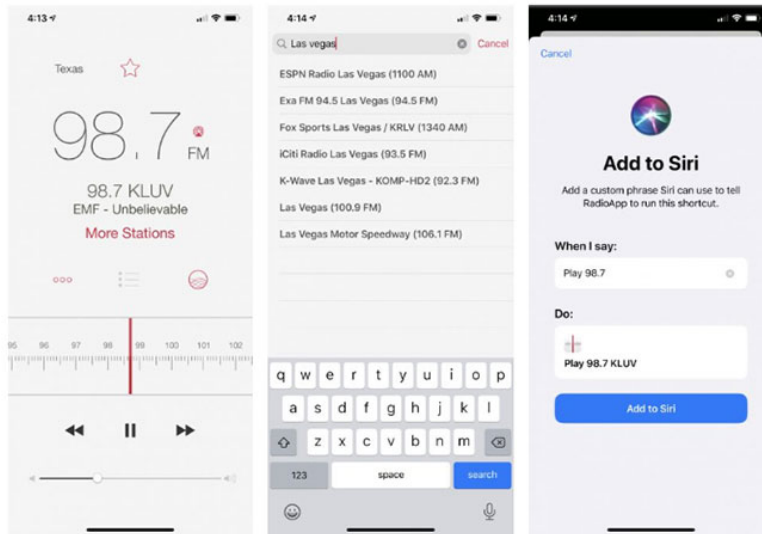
4:13

Texas

98.7 FM

98.7 KLUV
EMF - Unbelievable
More Stations

95 96 97 98 99 100 101 102

4:14

Las vegas
Cancel

ESPN Radio Las Vegas (1100 AM)
Exa FM 94.5 Las Vegas (94.5 FM)
Fox Sports Las Vegas / KRLV (1340 AM)
iCiti Radio Las Vegas (93.5 FM)
K-Wave Las Vegas - KOMP-HD2 (92.3 FM)
Las Vegas (100.9 FM)
Las Vegas Motor Speedway (106.1 FM)

q w e r t y u i o p
a s d f g h j k l
z x c v b n m
123 space search

4:14

Cancel

Add to Siri
Add a custom phrase Siri can use to tell RadioApp to run this shortcut.

When I say:
Play 98.7

Do:
Play 98.7 KLUV

Add to Siri